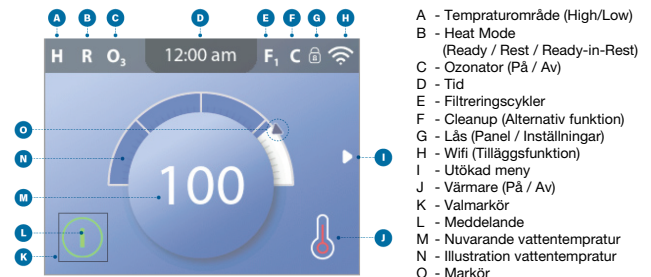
A B C D E F G H

H R $O_3$ 12:00 am $F_1$ C

O

N

I

100

M

L

K

J

A - Tempraturområde (High/Low)
B - Heat Mode
(Ready / Rest / Ready-in-Rest)
C - Ozonator (På / Av)
D - Tid
E - Filtreringscykler
F - Cleanup (Alternativ funktion)
G - Lås (Panel / Inställningar)
H - Wifi (Tilläggsfunktion)
I - Utökad meny
J - Värmare (På / Av)
K - Valmarkör
L - Meddelande
M - Nuvarande vattentempratur
N - Illustration vattentempratur
O - Markör